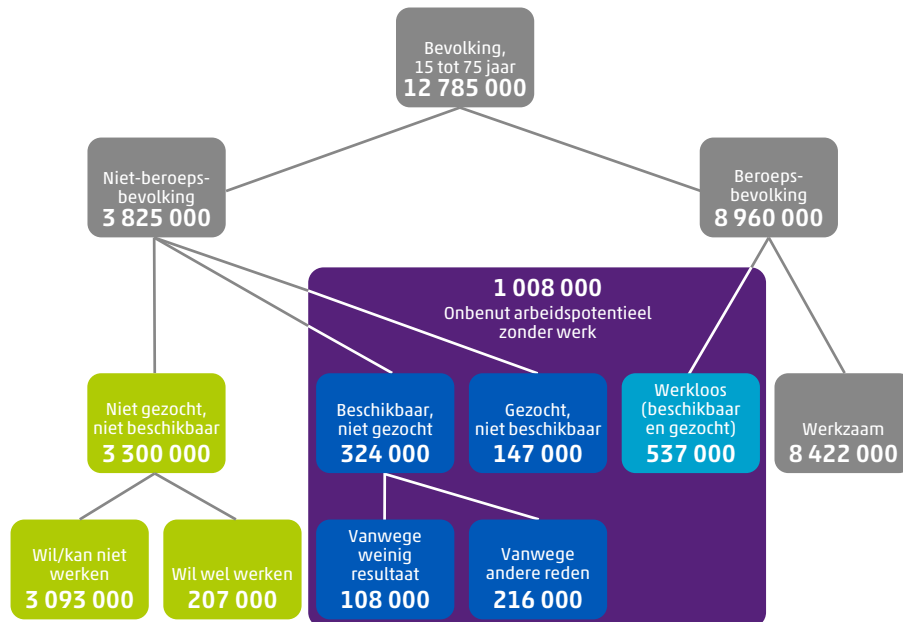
Bevolking, 15 tot 75 jaar
12 785 000

Niet-beroepsbevolking
3 825 000

Beroepsbevolking
8 960 000

1 008 000
Onbenut arbeidspotentieel zonder werk

Niet gezocht, niet beschikbaar
3 300 000

Beschikbaar, niet gezocht
324 000

Gezocht, niet beschikbaar
147 000

Werkloos (beschikbaar en gezocht)
537 000

Werkzaam
8 422 000

Wil/kan niet werken
3 093 000

Wil wel werken
207 000

Vanwege weinig resultaat
108 000

Vanwege andere reden
216 000